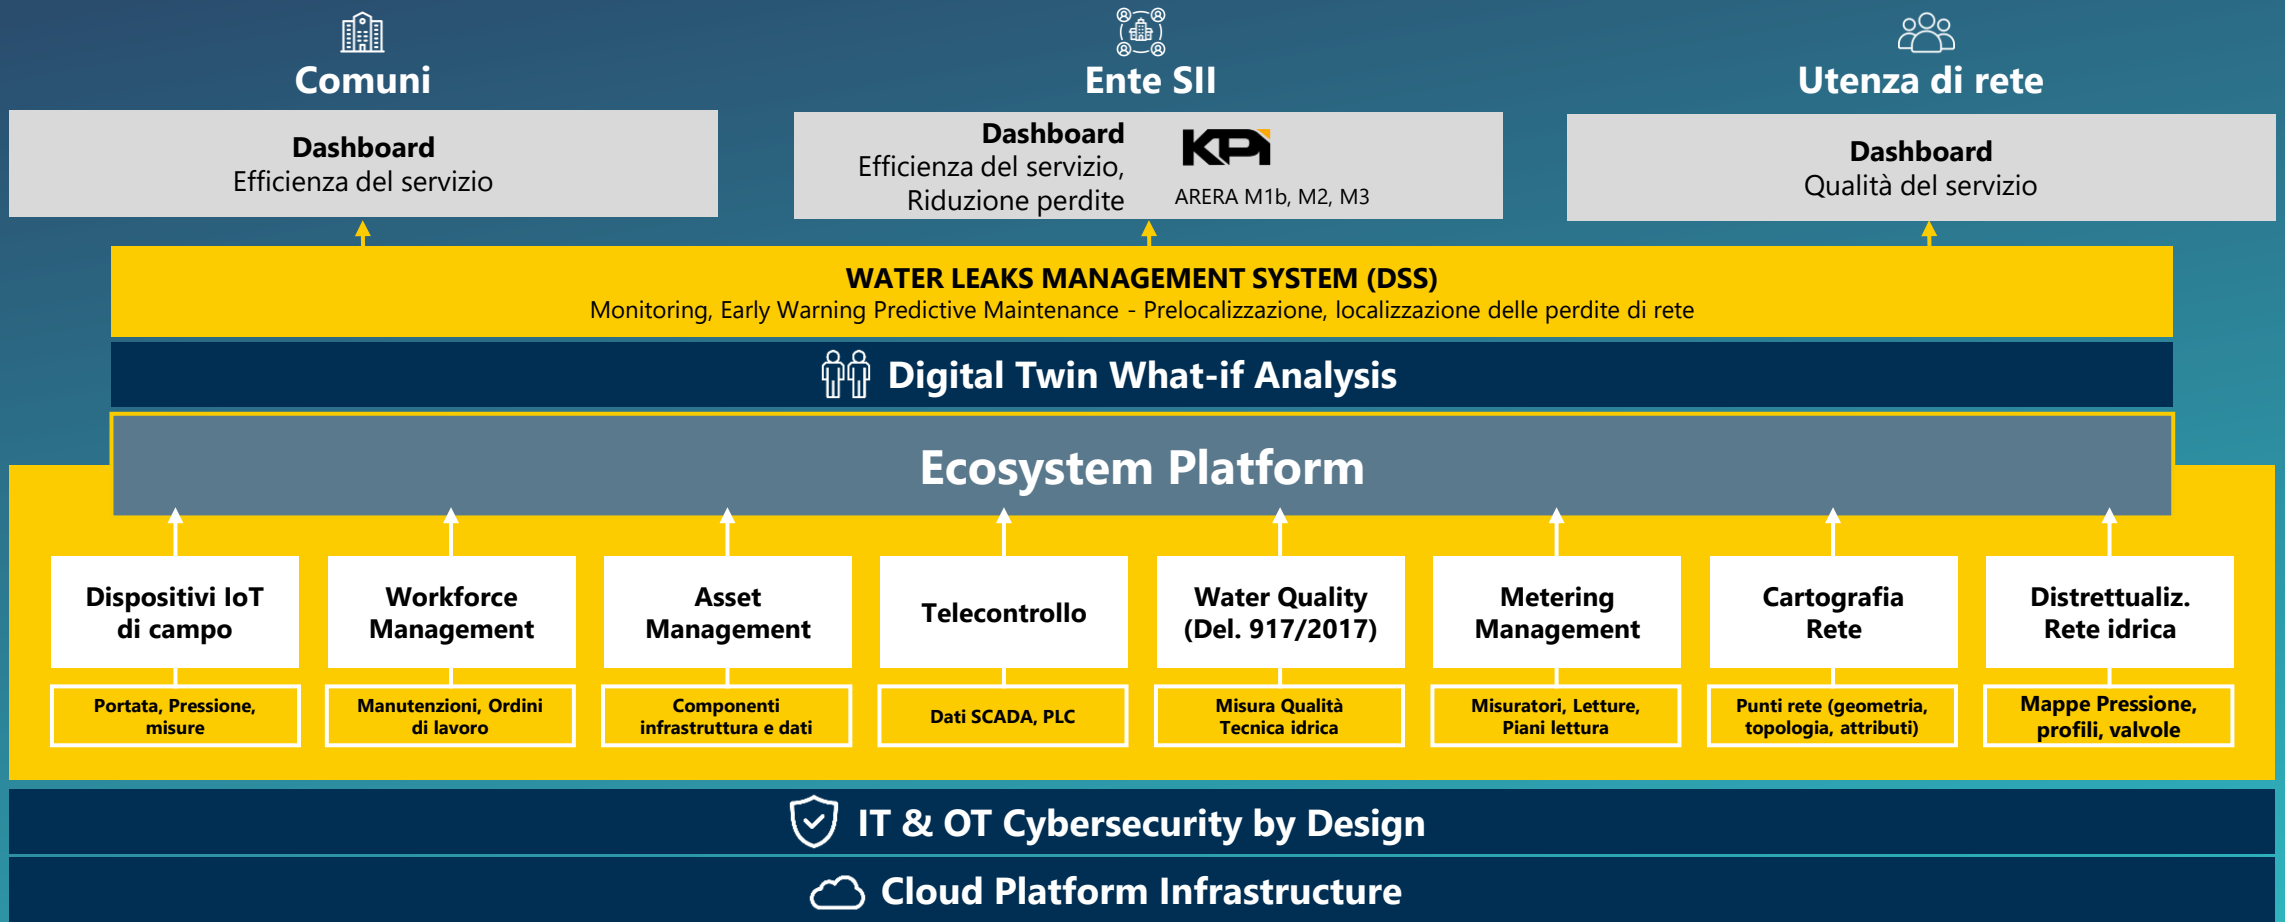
Comuni

Dashboard
Efficienza del servizio

Ente SII

Dashboard
Efficienza del servizio,
Riduzione perdite

KPI
ARERA M1b, M2, M3

Utenza di rete

Dashboard
Qualità del servizio

WATER LEAKS MANAGEMENT SYSTEM (DSS)
Monitoring, Early Warning Predictive Maintenance - Prelocalizzazione, localizzazione delle perdite di rete

Digital Twin What-if Analysis

Ecosystem Platform

Dispositivi IoT di campo

Portata, Pressione, misure

Workforce Management

Manutenzioni, Ordini di lavoro

Asset Management

Componenti infrastruttura e dati

Telecontrollo

Dati SCADA, PLC

Water Quality (Del. 917/2017)

Misura Qualità Tecnica idrica

Metering Management

Misuratori, Letture, Piani lettura

Cartografia Rete

Punti rete (geometria, topologia, attributi)

Distrettualiz. Rete idrica

Mappe Pressione, profili, valvole

IT & OT Cybersecurity by Design

Cloud Platform Infrastructure